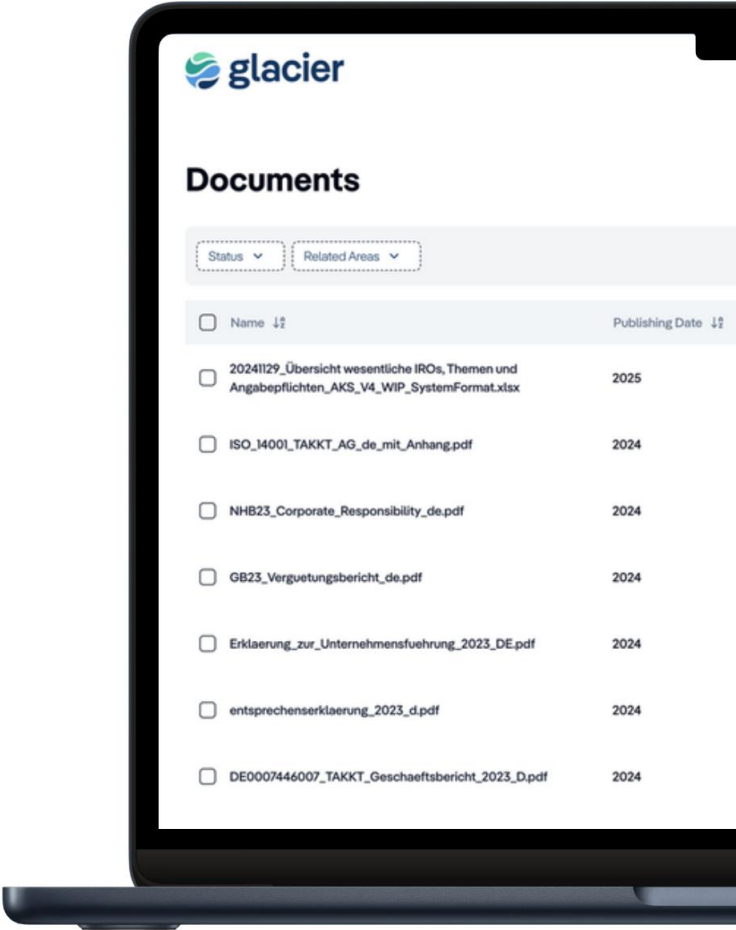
glacier

Documents

Status ⌄ Related Areas ⌄

| | Name | Publishing Date |
|---|---|---|
| ☐ | 20241129_Übersicht wesentliche IROs, Themen und Angabepflichten_AKS_V4_WIP_SystemFormat.xlsx | 2025 |
| ☐ | ISO_14001_TAKKT_AG_de_mit_Anhang.pdf | 2024 |
| ☐ | NHB23_Corporate_Responsibility_de.pdf | 2024 |
| ☐ | GB23_Verguetungsbericht_de.pdf | 2024 |
| ☐ | Erklaerung_zur_Unternehmensfuehrung_2023_DE.pdf | 2024 |
| ☐ | entsprechenserklaerung_2023_d.pdf | 2024 |
| ☐ | DE0007446007_TAKKT_Geschaeftsbericht_2023_D.pdf | 2024 |